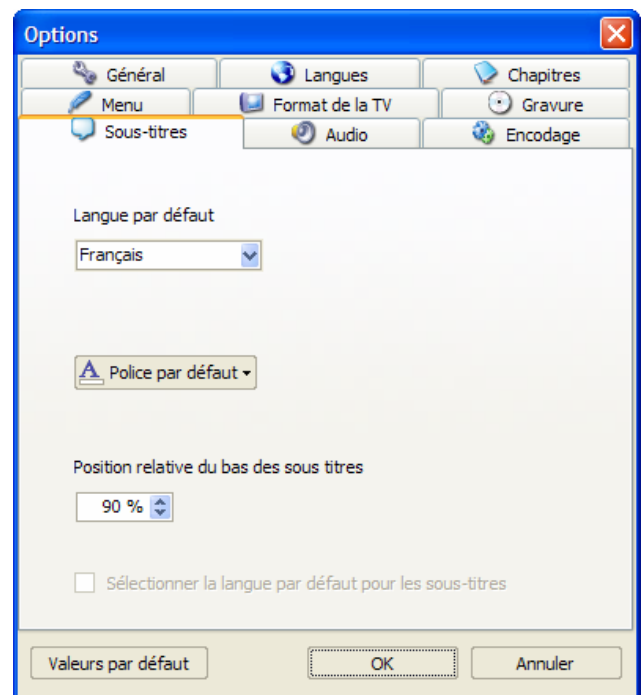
Options

Général
Langues
Chapitres
Menu
Format de la TV
Gravure
Sous-titres
Audio
Encodage

Langue par défaut

Français

Police par défaut

Position relative du bas des sous titres

90 %

Sélectionner la langue par défaut pour les sous-titres

Valeurs par défaut
OK
Annuler